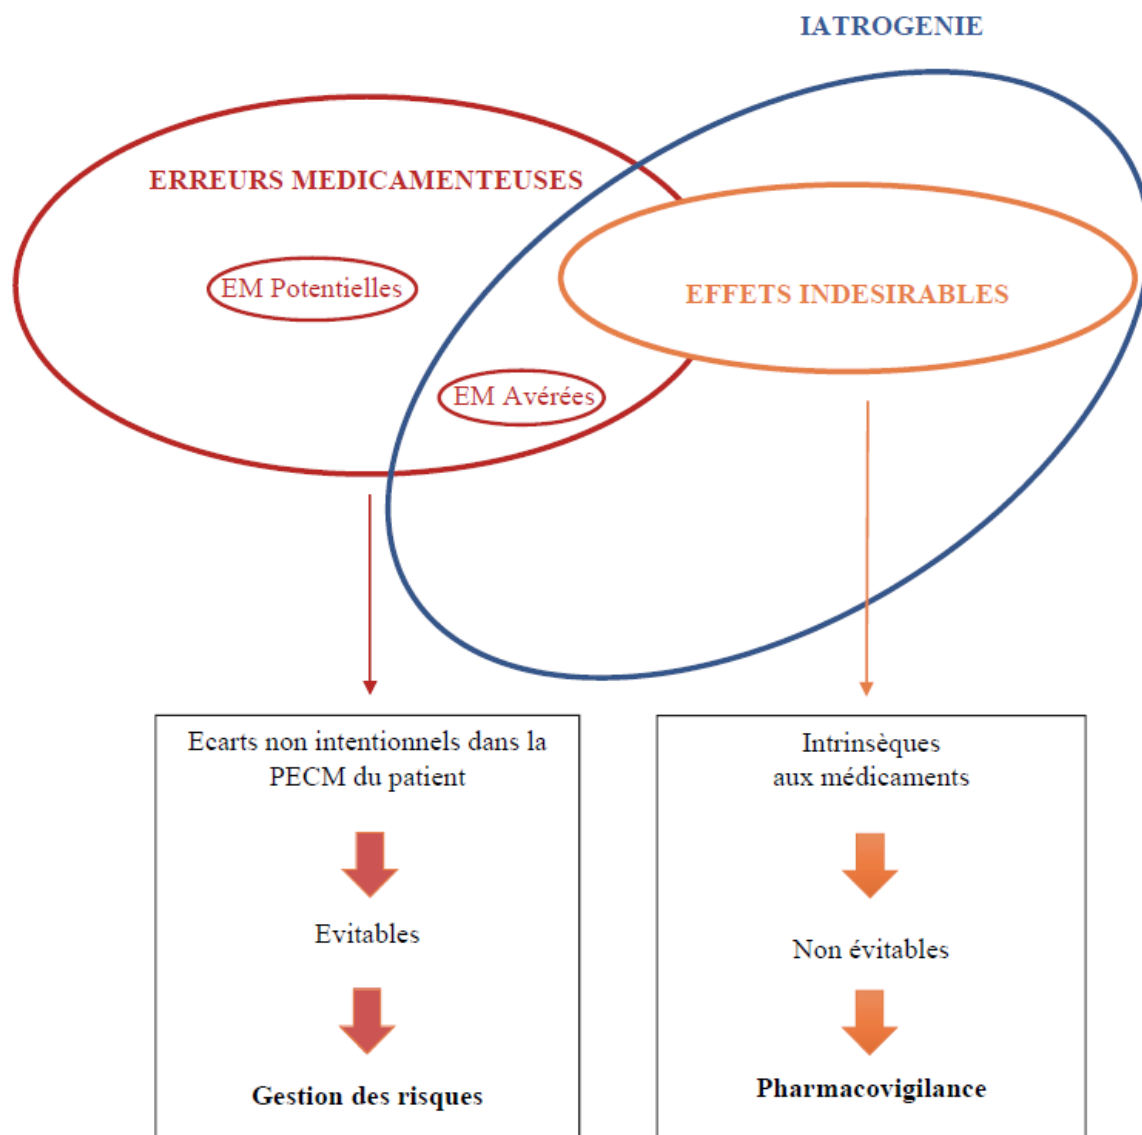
IATROGENIE

ERREURS MEDICAMENTEUSES

EM Potentielles

EM Avérées

EFFETS INDESIRABLES

Ecarts non intentionnels dans la PECM du patient

Evitables

Gestion des risques

Intrinsèques aux médicaments

Non évitables

Pharmacovigilance